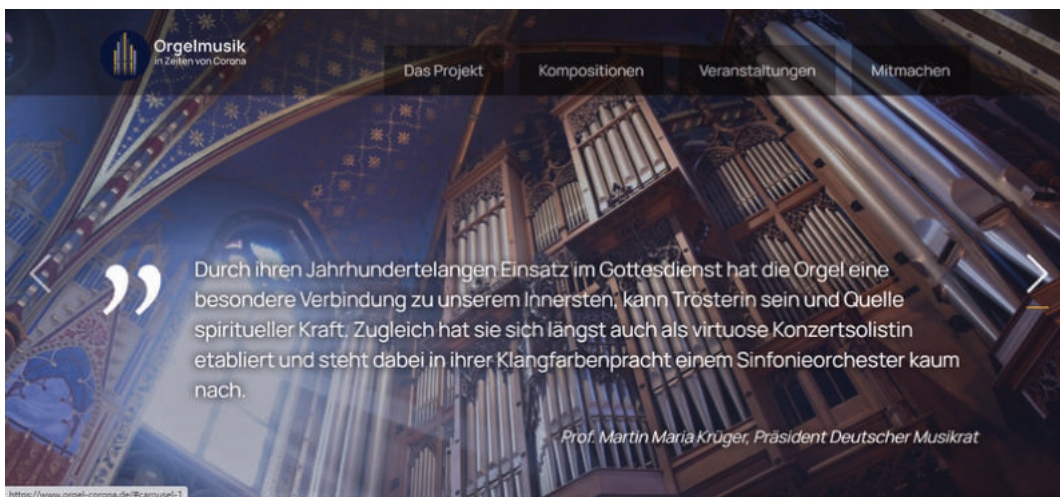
Orgelmusik
in Zeiten von Corona

Das Projekt | Kompositionen | Veranstaltungen | Mitmachen

„ Durch ihren Jahrhundertelangen Einsatz im Gottesdienst hat die Orgel eine besondere Verbindung zu unserem Innersten, kann Trösterin sein und Quelle spiritueller Kraft. Zugleich hat sie sich längst auch als virtuose Konzertsolistin etabliert und steht dabei in ihrer Klangfarbenpracht einem Sinfonieorchester kaum nach.

Prof. Martin Maria Krüger, Präsident Deutscher Musikrat

https://www.orgel-corona.de/#carousel-1